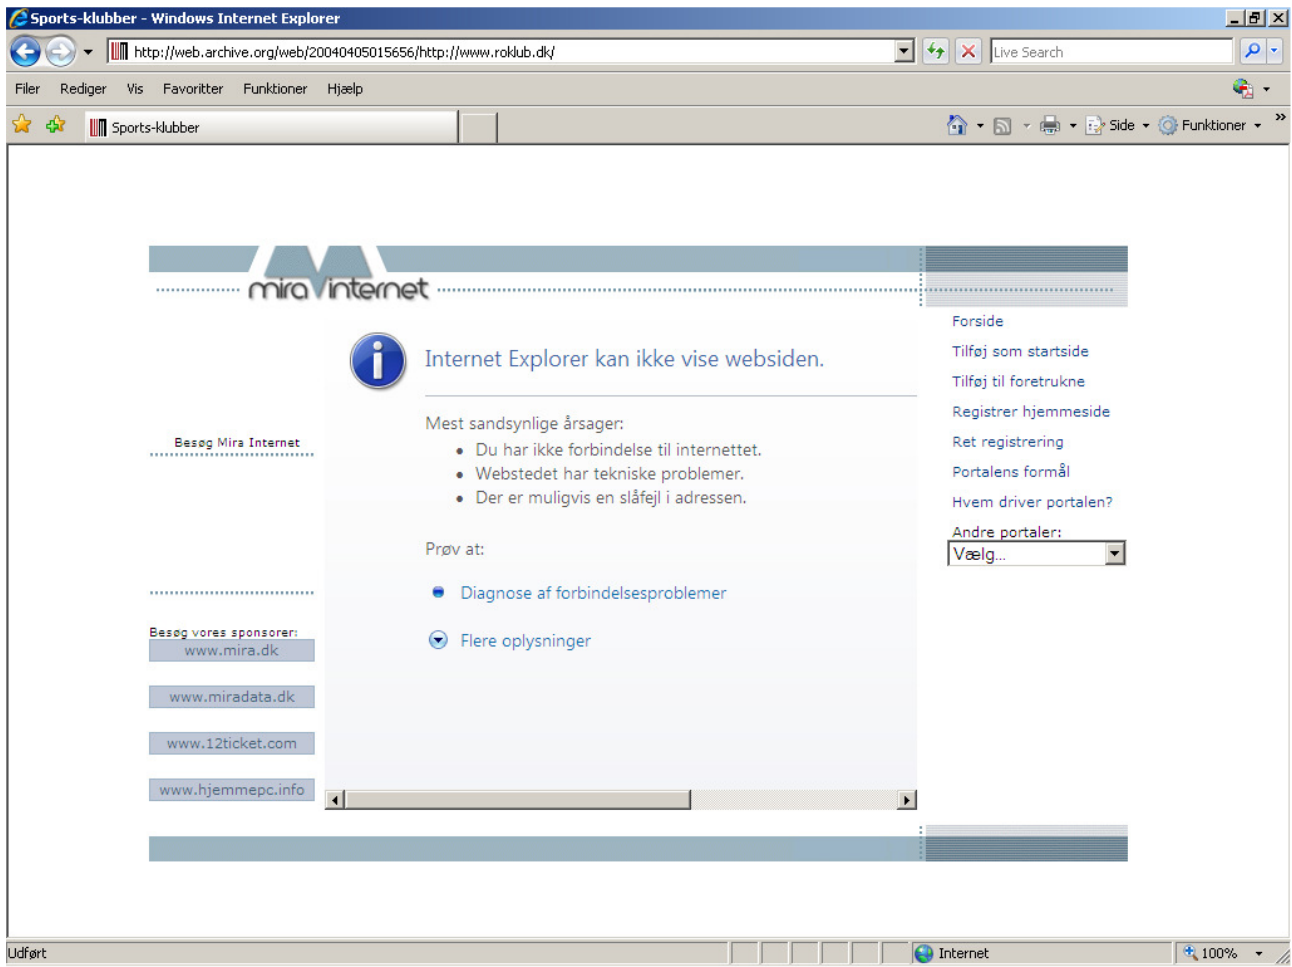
Sports-klubber - Windows Internet Explorer

http://web.archive.org/web/20040405015656/http://www.roklub.dk/

Live Search

Filer Rediger Vis Favoritter Funktioner Hjælp

Sports-klubber

Side Funktioner

mira internet

Besøg Mira Internet

Internet Explorer kan ikke vise websiden.

Mest sandsynlige årsager:

- Du har ikke forbindelse til internettet.
- Webstedet har tekniske problemer.
- Der er muligvis en slåfejl i adressen.

Prøv at:

Diagnose af forbindelsesproblemer

Flere oplysninger

Besøg vores sponsorer:

www.mira.dk

www.miradata.dk

www.12ticket.com

www.hjemmepc.info

Forside

Tilføj som startside

Tilføj til foretrukne

Registrer hjemmeside

Ret registrering

Portalens formål

Hvem driver portalen?

Andre portaler:

Vælg...

Udført

Internet

100%